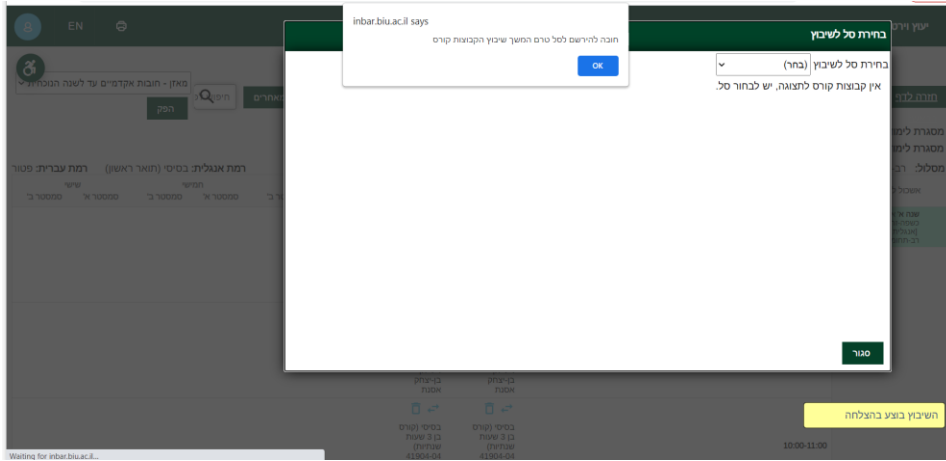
EN

inbar.biu.ac.il says
חובה להירשם לסל טרם המשך שיבוץ הקבוצות קורס
OK

בחירת סל לשיבוץ
בחירת סל לשיבוץ (בחר)
אין קבוצות קורס לתצוגה, יש לבחור סל.
סגור

מאזן - חובות אקדמיים עד לשנה הנוכחית
חיפוש
אתרים
הפק
רמת אנגלית: בסיסי (תואר ראשון)
רמת עברית: פטור
שישי
חמישי
סמסטר ב'
סמסטר א'
סמסטר ב'
סמסטר א'
מסגרת לימ
מסגרת לימ
מסלול: רג

בן-יצחק
אסנת
בן-יצחק
אסנת
בסיסי (קורס
בן 3 שעות
שנתיות)
41904-04
בסיסי (קורס
בן 3 שעות
שנתיות)
41904-04
10:00-11:00
השיבוץ בוצע בהצלחה
Waiting for inbar.biu.ac.il...